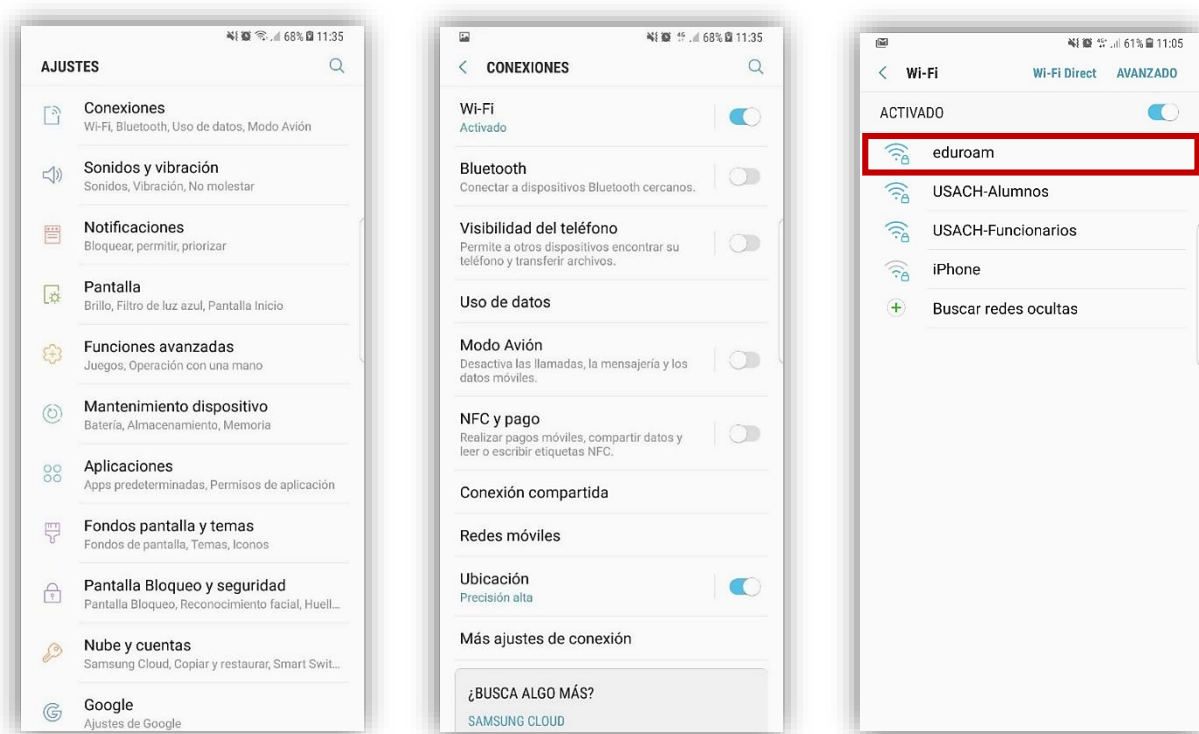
68% 11:35

AJUSTES

Conexiones
Wi-Fi, Bluetooth, Uso de datos, Modo Avión

Sonidos y vibración
Sonidos, Vibración, No molestar

Notificaciones
Bloquear, permitir, priorizar

Pantalla
Brillo, Filtro de luz azul, Pantalla Inicio

Funciones avanzadas
Juegos, Operación con una mano

Mantenimiento dispositivo
Batería, Almacenamiento, Memoria

Aplicaciones
Apps predeterminadas, Permisos de aplicación

Fondos pantalla y temas
Fondos de pantalla, Temas, Iconos

Pantalla Bloqueo y seguridad
Pantalla Bloqueo, Reconocimiento facial, Huell...

Nube y cuentas
Samsung Cloud, Copiar y restaurar, Smart Swit...

Google
Ajustes de Google

68% 11:35

CONEXIONES

Wi-Fi
Activado

Bluetooth
Conectar a dispositivos Bluetooth cercanos.

Visibilidad del teléfono
Permite a otros dispositivos encontrar su teléfono y transferir archivos.

Uso de datos

Modo Avión
Desactiva las llamadas, la mensajería y los datos móviles.

NFC y pago
Realizar pagos móviles, compartir datos y leer o escribir etiquetas NFC.

Conexión compartida

Redes móviles

Ubicación
Precisión alta

Más ajustes de conexión

¿BUSCA ALGO MÁS?
SAMSUNG CLOUD

61% 11:05

Wi-Fi    Wi-Fi Direct    AVANZADO

ACTIVADO

eduroam

USACH-Alumnos

USACH-Funcionarios

iPhone

Buscar redes ocultas